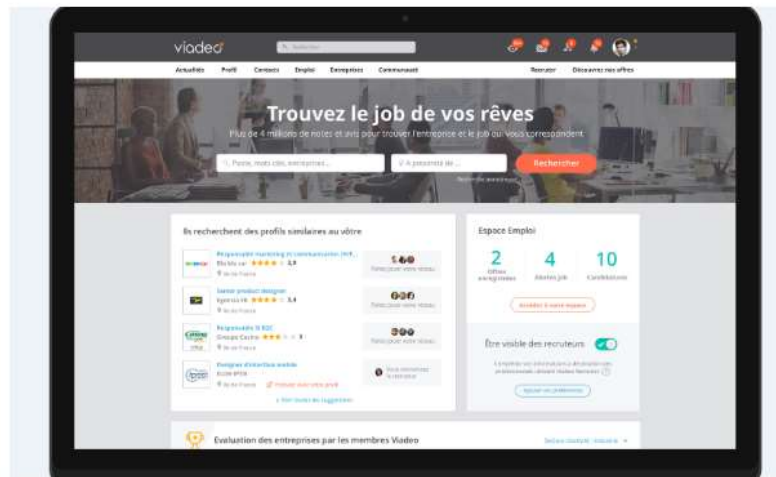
viadeo

Rechercher

Actualités Profil Contacts Emploi Entreprises Communauté Recruter Découvrez nos offres

Trouvez le job de vos rêves

Plus de 4 millions de notes et avis pour trouver l'entreprise et le job qui vous correspondent

Poste, mots clés, entreprises... À proximité de... Rechercher

Recherche avancée

Ils recherchent des profils similaires au vôtre

Responsable marketing et communication (H/F)
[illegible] 3,9
Île-de-France
Présent dans votre réseau

Senior product designer
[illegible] 3,4
Île-de-France
Présent dans votre réseau

Responsable SI B2C
Groupe Casino 3
Île-de-France
Présent dans votre réseau

Designer d'interface mobile
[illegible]
Île-de-France Postuler avec votre profil
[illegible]

Voir toutes les suggestions

Espace Emploi

2 Offres enregistrées
4 Alertes job
10 Candidatures

Accéder à votre espace

Être visible des recruteurs

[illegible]

Ajuster vos préférences

Évaluation des entreprises par les membres Viadeo

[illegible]